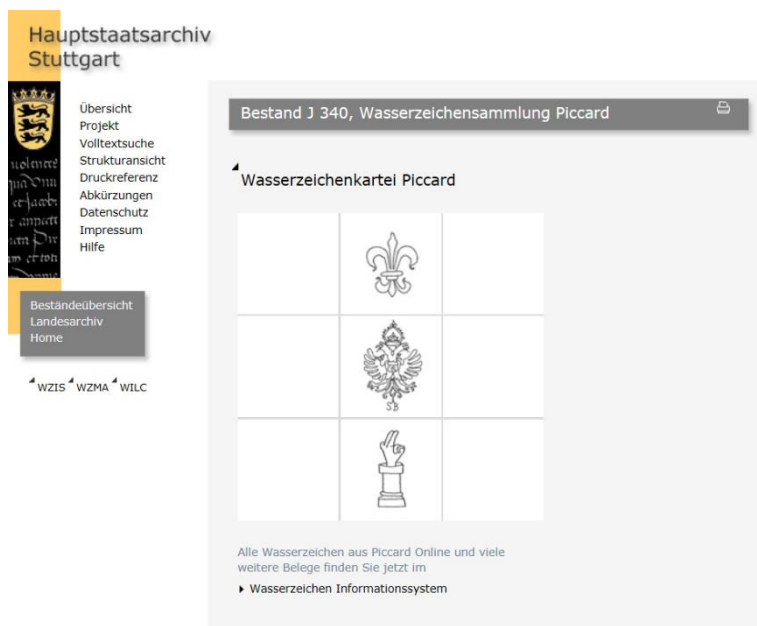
Hauptstaatsarchiv Stuttgart

Übersicht
Projekt
Volltextsuche
Strukturansicht
Druckreferenz
Abkürzungen
Datenschutz
Impressum
Hilfe

Beständeübersicht
Landesarchiv
Home

WZIS WZMA WILC

Bestand J 340, Wasserzeichensammlung Piccard

Wasserzeichenkartei Piccard

SB

Alle Wasserzeichen aus Piccard Online und viele weitere Belege finden Sie jetzt im

Wasserzeichen Informationssystem